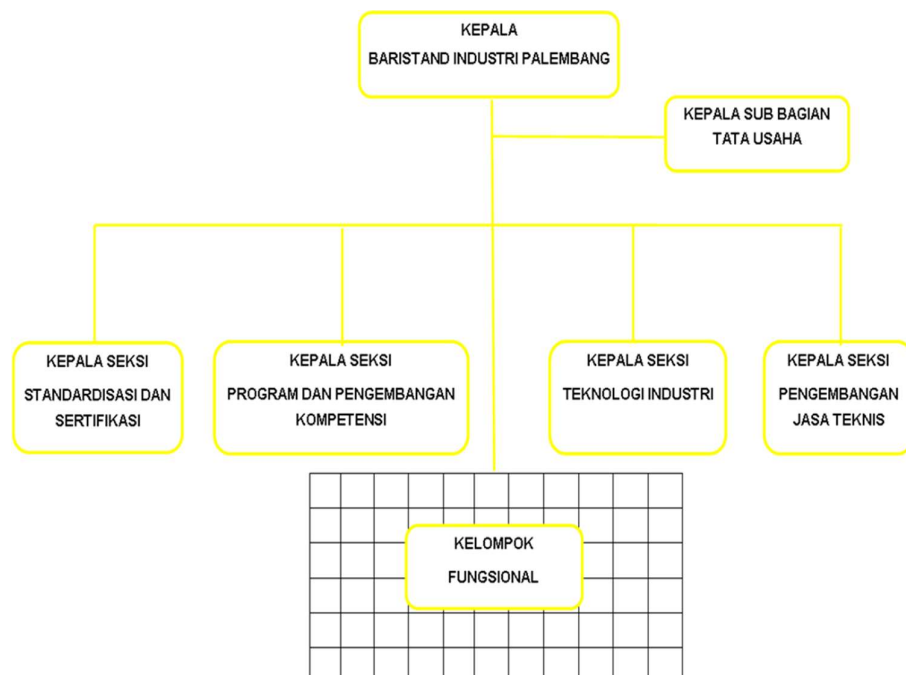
KEPALA
BARISTAND INDUSTRI PALEMBANG

KEPALA SUB BAGIAN
TATA USAHA

KEPALA SEKSI
STANDARDISASI DAN SERTIFIKASI

KEPALA SEKSI
PROGRAM DAN PENGEMBANGAN KOMPETENSI

KEPALA SEKSI
TEKNOLOGI INDUSTRI

KEPALA SEKSI
PENGEMBANGAN JASA TEKNIS

KELOMPOK
FUNGSIONAL